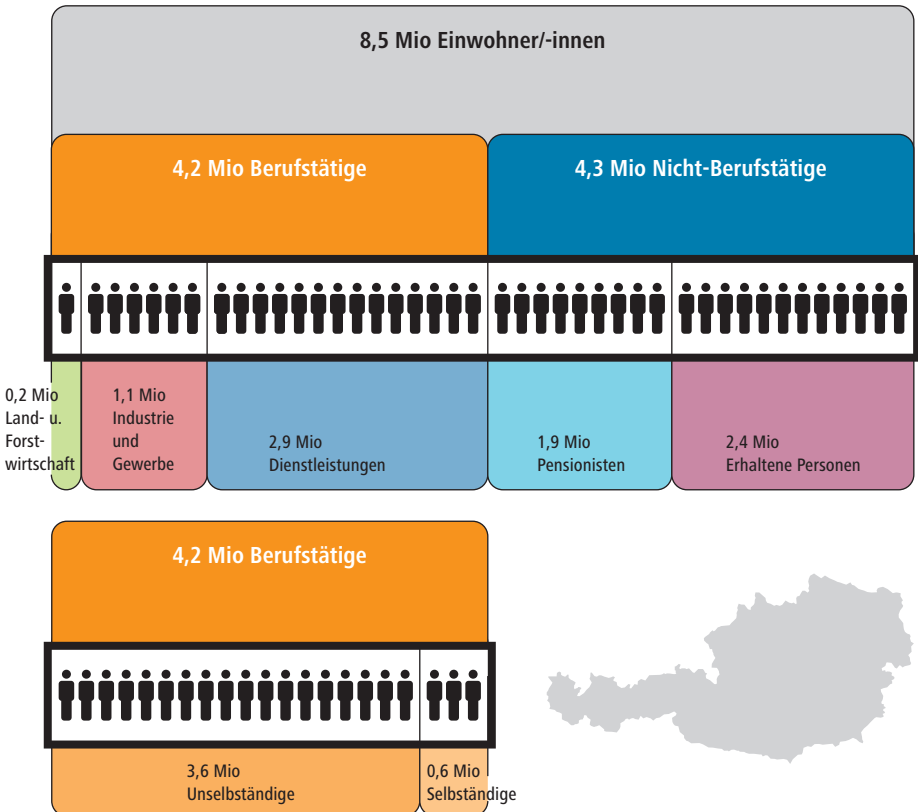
8,5 Mio Einwohner/-innen

4,2 Mio Berufstätige

4,3 Mio Nicht-Berufstätige

0,2 Mio Land- u. Forstwirtschaft

1,1 Mio Industrie und Gewerbe

2,9 Mio Dienstleistungen

1,9 Mio Pensionisten

2,4 Mio Erhaltene Personen

4,2 Mio Berufstätige

3,6 Mio Unselbständige

0,6 Mio Selbständige